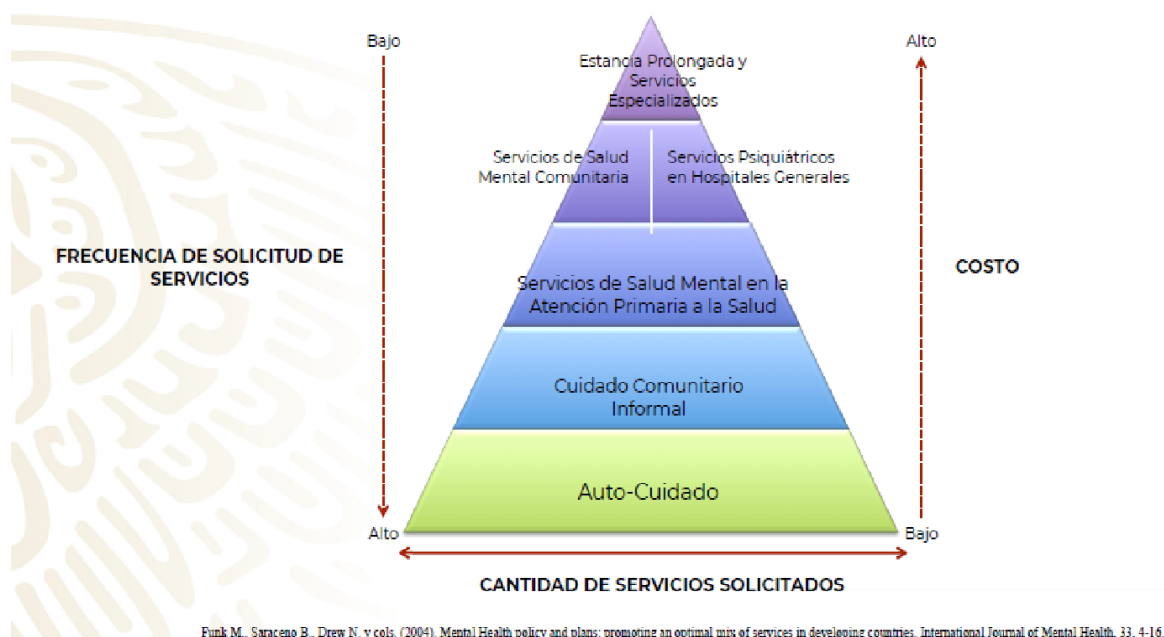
Bajo

Alto

Estancia Prolongada y Servicios Especializados

Servicios de Salud Mental Comunitaria

Servicios Psiquiátricos en Hospitales Generales

FRECUENCIA DE SOLICITUD DE SERVICIOS

Servicios de Salud Mental en la Atención Primaria a la Salud

COSTO

Cuidado Comunitario Informal

Auto-Cuidado

Alto

Bajo

CANTIDAD DE SERVICIOS SOLICITADOS

Funk M., Saraceno B., Drew N. y cols. (2004). Mental Health policy and plans: promoting an optimal mix of services in developing countries. International Journal of Mental Health, 33, 4-16.